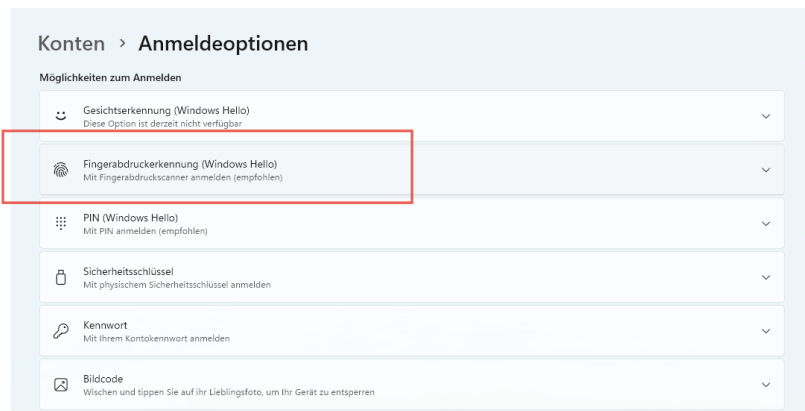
Konten › Anmeldeoptionen

Möglichkeiten zum Anmelden

Gesichtserkennung (Windows Hello)
Diese Option ist derzeit nicht verfügbar

Fingerabdruckerkennung (Windows Hello)
Mit Fingerabdruckscanner anmelden (empfohlen)

PIN (Windows Hello)
Mit PIN anmelden (empfohlen)

Sicherheitsschlüssel
Mit physischem Sicherheitsschlüssel anmelden

Kennwort
Mit Ihrem Kontokennwort anmelden

Bildcode
Wischen und tippen Sie auf ihr Lieblingsfoto, um Ihr Gerät zu entsperren